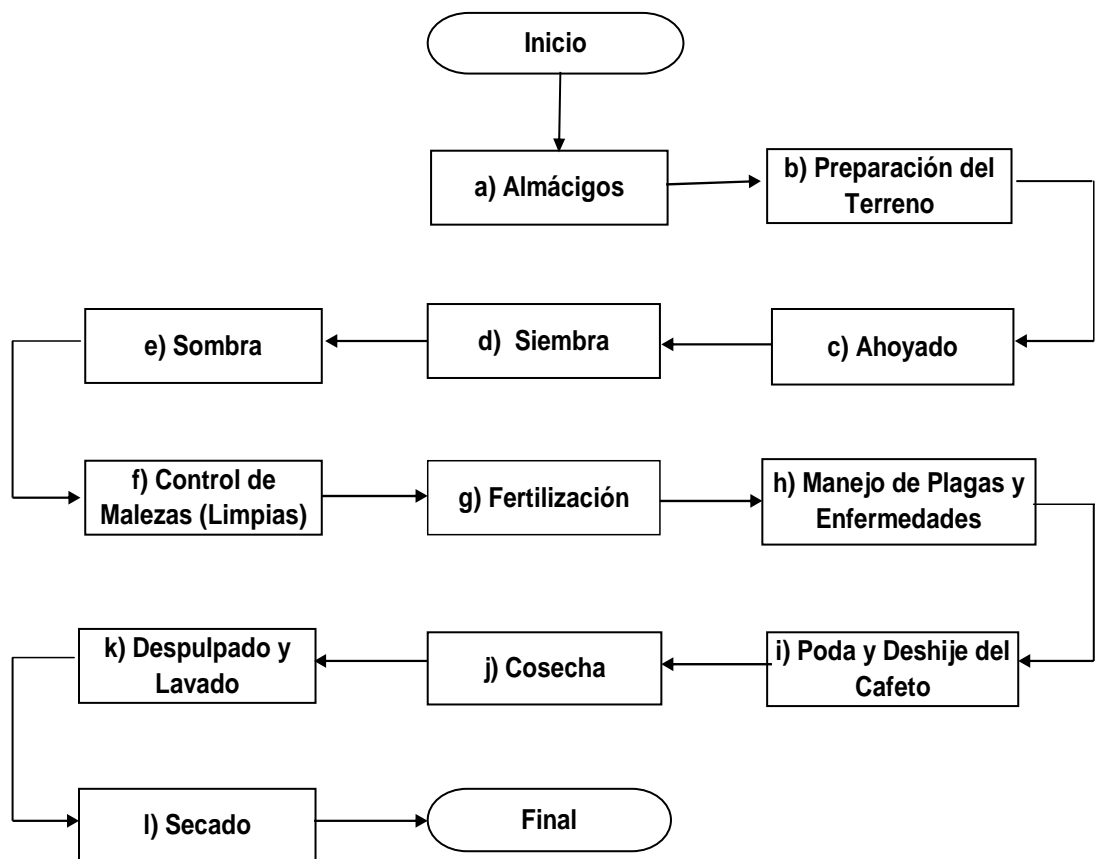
Inicio

a) Almácigos

b) Preparación del Terreno

c) Ahoyado

d) Siembra

e) Sombra

f) Control de Malezas (Limpias)

g) Fertilización

h) Manejo de Plagas y Enfermedades

i) Poda y Deshije del Cafeto

j) Cosecha

k) Despulpado y Lavado

l) Secado

Final